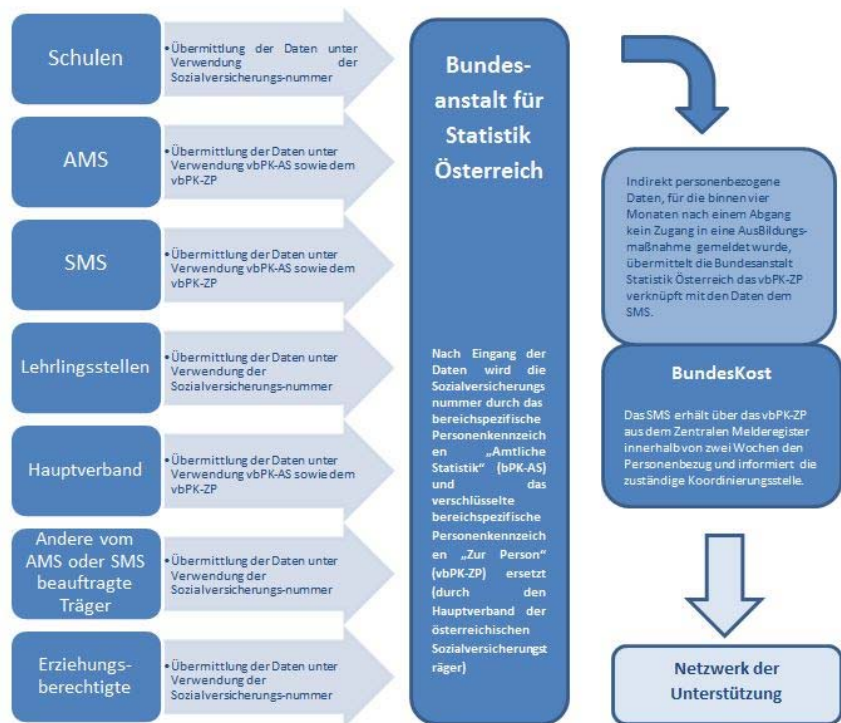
Schulen

• Übermittlung der Daten unter Verwendung der Sozialversicherungs-nummer

AMS

• Übermittlung der Daten unter Verwendung vbPK-AS sowie dem vbPK-ZP

SMS

• Übermittlung der Daten unter Verwendung vbPK-AS sowie dem vbPK-ZP

Lehrlingsstellen

• Übermittlung der Daten unter Verwendung der Sozialversicherungs-nummer

Hauptverband

• Übermittlung der Daten unter Verwendung vbPK-AS sowie dem vbPK-ZP

Andere vom AMS oder SMS beauftragte Träger

• Übermittlung der Daten unter Verwendung der Sozialversicherungs-nummer

Erziehungs-berechtigte

• Übermittlung der Daten unter Verwendung der Sozialversicherungs-nummer

Bundes-anstalt für Statistik Österreich

Nach Eingang der Daten wird die Sozialversicherungs nummer durch das bereichspezifische Personenkennzeich en „Amtliche Statistik" (bPK-AS) und das verschlüsselte bereichspezifische Personenkennzeich en „Zur Person" (vbPK-ZP) ersetzt (durch den Hauptverband der österreichischen Sozialversicherungst räger)

Indirekt personenbezogene Daten, für die binnen vier Monaten nach einem Abgang kein Zugang in eine AusBildungs-maßnahme gemeldet wurde, übermittelt die Bundesanstalt Statistik Österreich das vbPK-ZP verknüpft mit den Daten dem SMS.

BundesKost

Das SMS erhält über das vbPK-ZP aus dem Zentralen Melderegister innerhalb von zwei Wochen den Personenbezug und informiert die zuständige Koordinierungsstelle.

Netzwerk der Unterstützung